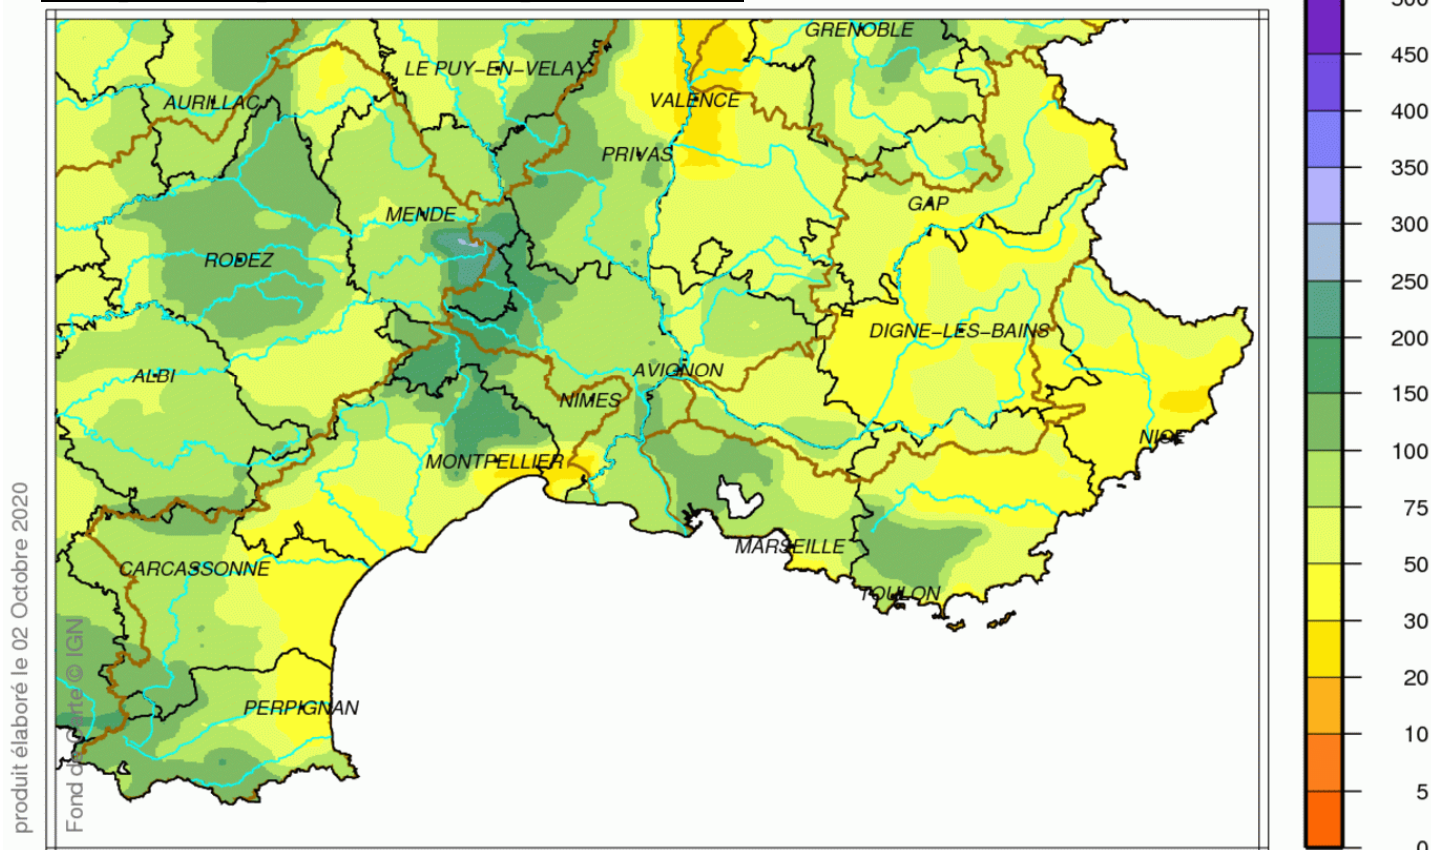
GRENOBLE
LE PUY-EN-VELAY
AURILLAC
VALENCE
PRIVAS
GAP
MENDE
RODEZ
DIGNE-LES-BAINS
ALBI
AVIGNON
NIMES
NICE
MONTPELLIER
MARSEILLE
CARCASSONNE
TOULON
PERPIGNAN

produit élaboré le 02 Octobre 2020
Fond de carte © IGN

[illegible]
450
400
350
300
250
200
150
100
75
50
30
20
10
5
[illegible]